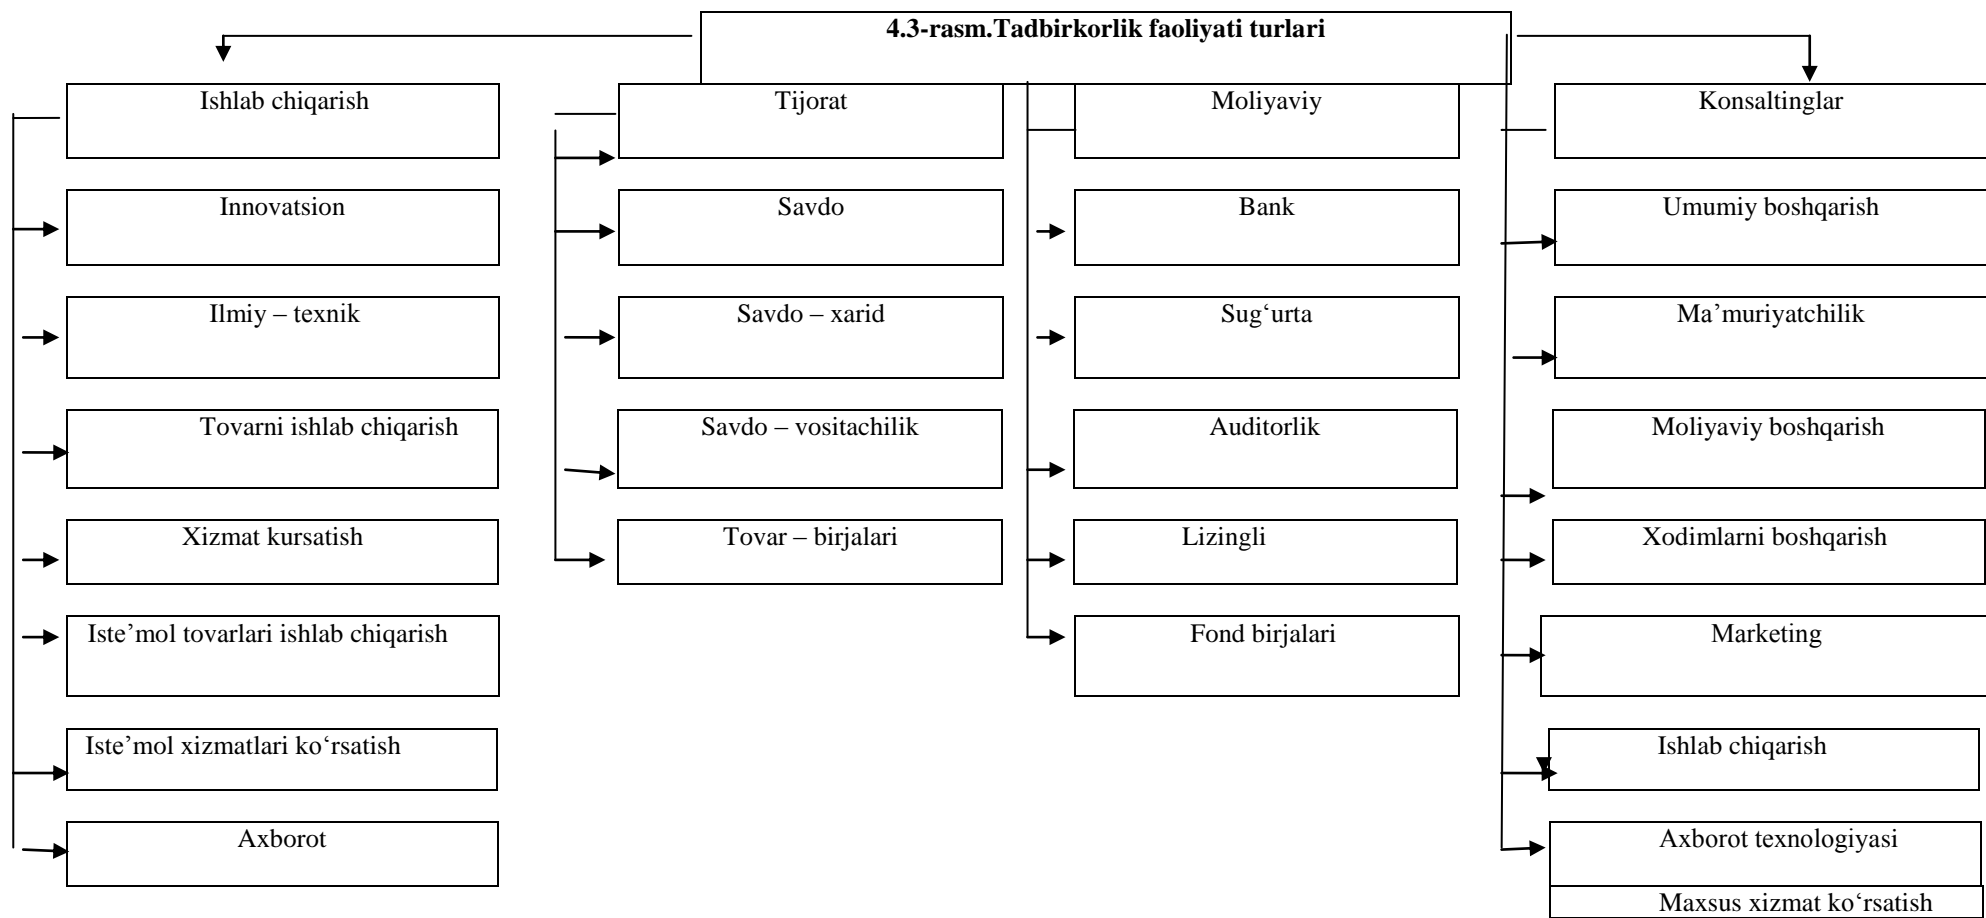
4.3-rasm.Tadbirkorlik faoliyati turlari

Ishlab chiqarish

Innovatsion

Ilmiy – texnik

Tovarni ishlab chiqarish

Xizmat kursatish

Iste'mol tovarlari ishlab chiqarish

Iste'mol xizmatlari ko'rsatish

Axborot

Tijorat

Savdo

Savdo – xarid

Savdo – vositachilik

Tovar – birjalari

Moliyaviy

Bank

Sug'urta

Auditorlik

Lizingli

Fond birjalari

Konsaltinglar

Umumiy boshqarish

Ma'muriyatchilik

Moliyaviy boshqarish

Xodimlarni boshqarish

Marketing

Ishlab chiqarish

Axborot texnologiyasi

Maxsus xizmat ko'rsatish